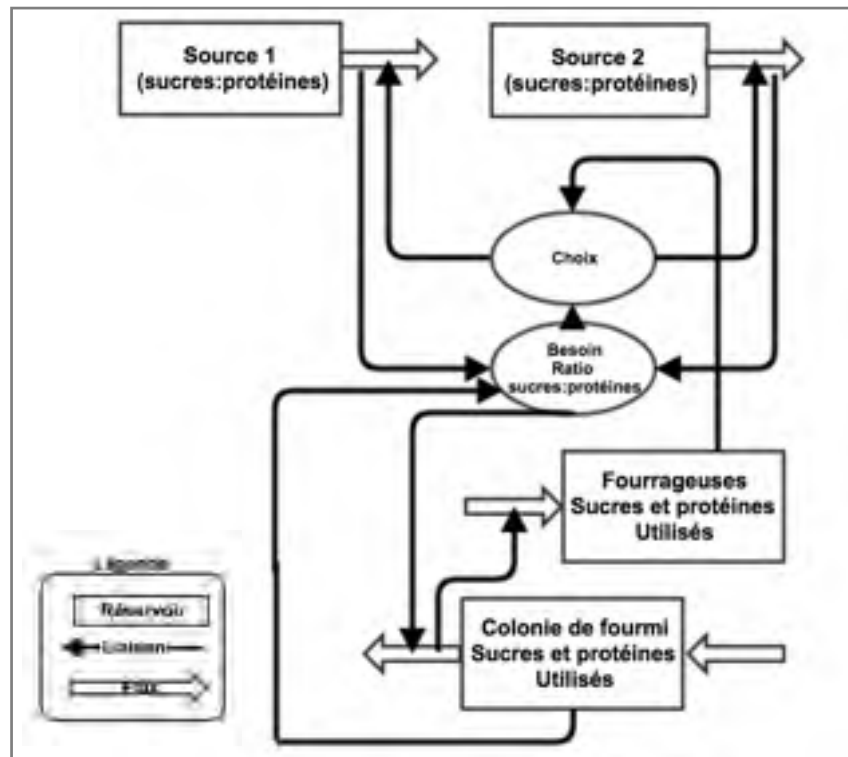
Source 1
(sucres:protéines)

Source 2
(sucres:protéines)

Choix

Besoin
Ratio
sucres:protéines

Fourrageuses
Sucres et protéines
Utilisés

Légende

Réservoir

Liaison

Flux

Colonie de fourmi
Sucres et protéines
Utilisés